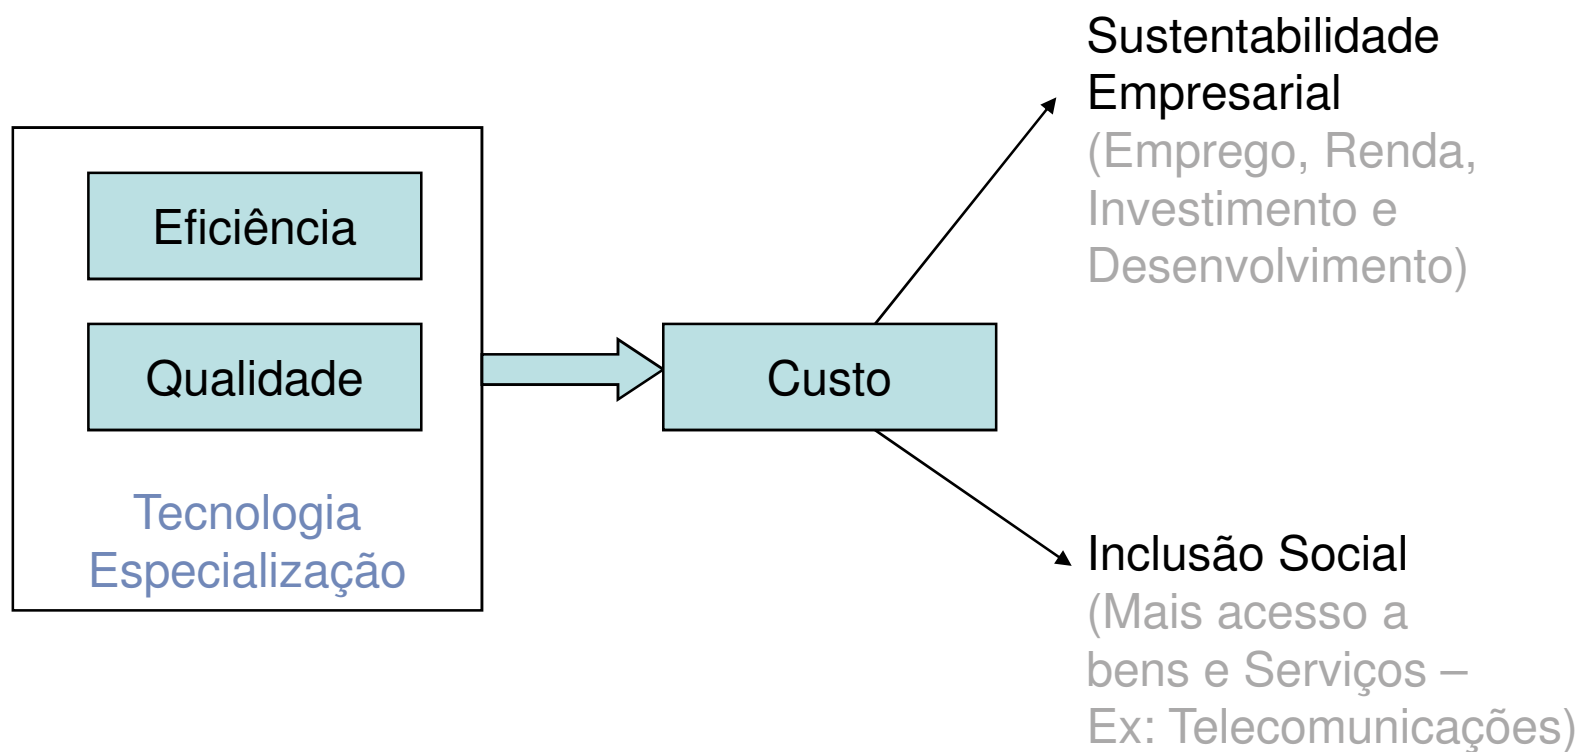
Eficiência

Qualidade

Tecnologia
Especialização

Custo

Sustentabilidade
Empresarial
(Emprego, Renda, Investimento e Desenvolvimento)

Inclusão Social
(Mais acesso a bens e Serviços – Ex: Telecomunicações)